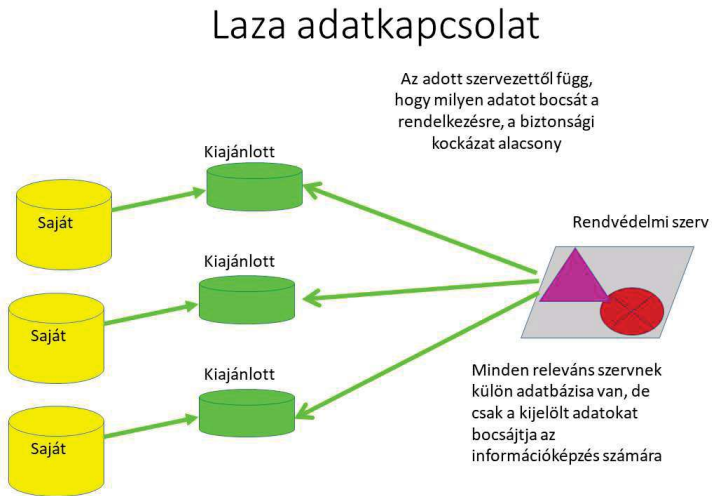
Laza adatkapcsolat

Az adott szervezettől függ, hogy milyen adatot bocsát a rendelkezésre, a biztonsági kockázat alacsony

Kiajánlott

Saját

Rendvédelmi szerv

Kiajánlott

Saját

Kiajánlott

Saját

Minden releváns szervnek külön adatbázisa van, de csak a kijelölt adatokat bocsájtja az információképzés számára